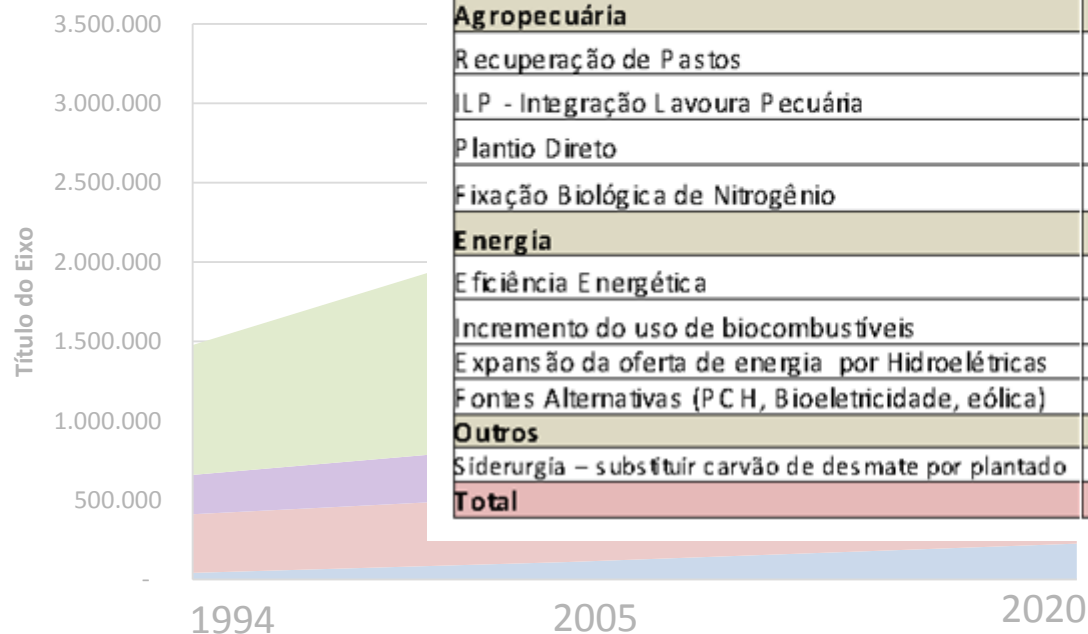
3.500.000
3.000.000
2.500.000
2.000.000
1.500.000
1.000.000
500.000
-

Título do Eixo

1994
2005
2020

| Agropecuária |
|---|
| Recuperação de Pastos |
| ILP - Integração Lavoura Pecuária |
| Plantio Direto |
| Fixação Biológica de Nitrogênio |
| Energia |
| Eficiência Energética |
| Incremento do uso de biocombustíveis |
| Expansão da oferta de energia por Hidroelétricas |
| Fontes Alternativas (PCH, Bioeletricidade, eólica) |
| Outros |
| Siderurgia – substituir carvão de desmate por plantado |
| Total |